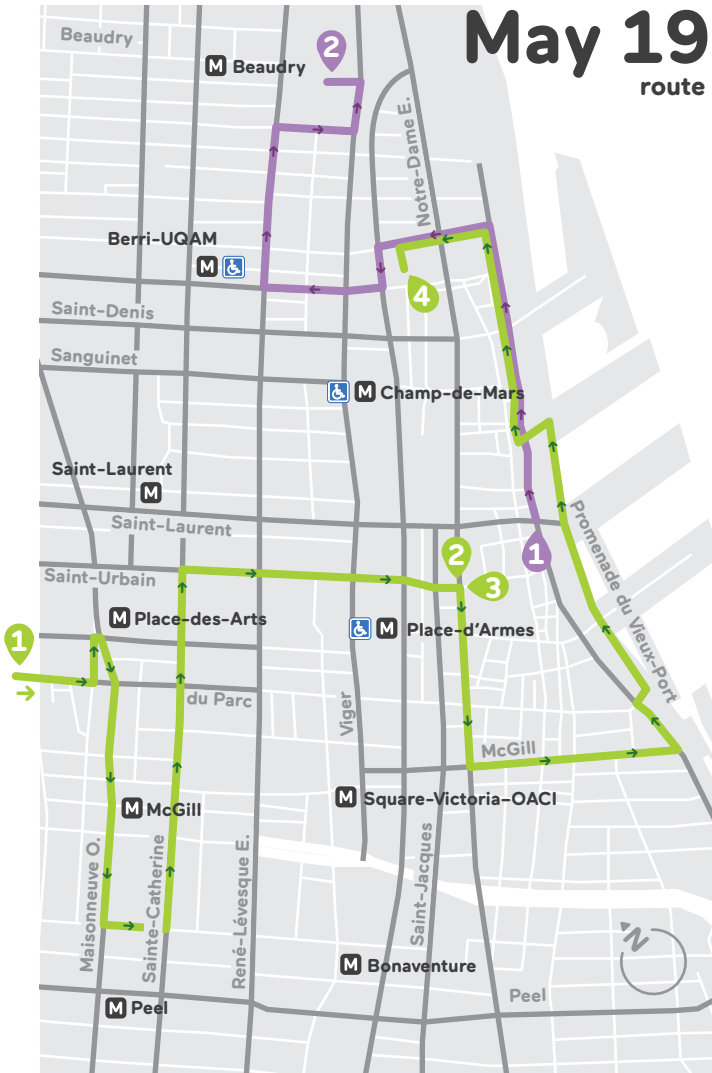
May 19
route

Beaudry
M Beaudry
2
Notre-Dame E.
Berri-UQAM
M
4
Saint-Denis
Sanguinet
M Champ-de-Mars
Saint-Laurent
M
Saint-Laurent
1
2
3
Saint-Urbain
1
M Place-des-Arts
M Place-d'Armes
Promenade du Vieux-Port
du Parc
Viger
McGill
M McGill
M Square-Victoria–OACI
Maisonneuve O.
Sainte-Catherine
René-Lévesque E.
Saint-Jacques
M Bonaventure
N
Peel
M Peel